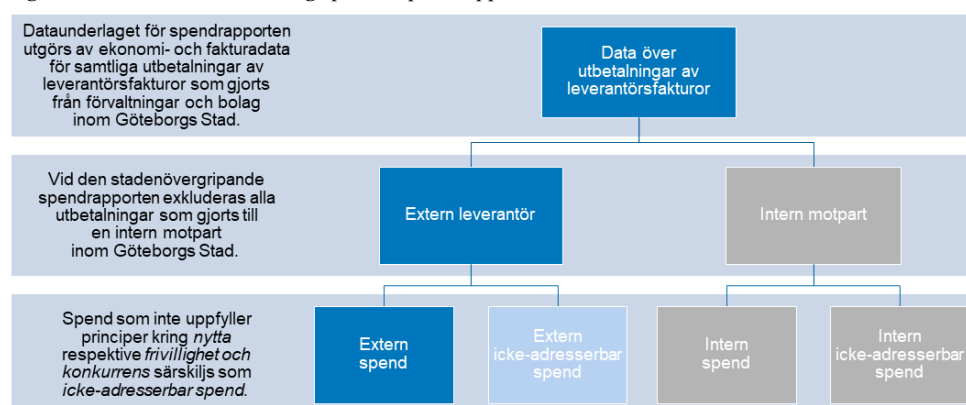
Dataunderlaget för spendrapporten utgörs av ekonomi- och fakturadata för samtliga utbetalningar av leverantörsfakturor som gjorts från förvaltningar och bolag inom Göteborgs Stad.

Data över utbetalningar av leverantörsfakturor

Vid den stadenövergripande spendrapporten exkluderas alla utbetalningar som gjorts till en intern motpart inom Göteborgs Stad.

Extern leverantör

Intern motpart

Spend som inte uppfyller principer kring *nytta* respektive *frivillighet och konkurrens* särskiljs som *icke-adresserbar spend.*

Extern spend

Extern icke-adresserbar spend

Intern spend

Intern icke-adresserbar spend